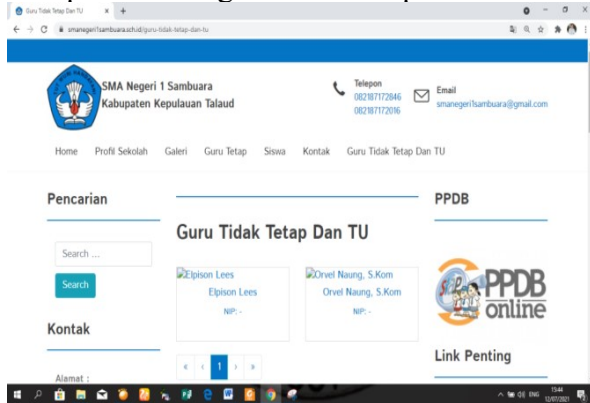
Guru Tidak Tetap Dan TU

smanegeri1sambuara.sch.id/guru-tidak-tetap-dan-tu

SMA Negeri 1 Sambuara
Kabupaten Kepulauan Talaud

Telepon
082187172846
082187172016

Email
smanegeri1sambuara@gmail.com

Home Profil Sekolah Galeri Guru Tetap Siswa Kontak Guru Tidak Tetap Dan TU

Pencarian

Search ...

Search

Kontak

Alamat :

Guru Tidak Tetap Dan TU

Elpison Lees
Elpison Lees
NIP: -

Orvel Naung, S.Kom
Orvel Naung, S.Kom
NIP: -

« ‹ 1 › »

PPDB

PPDB online

Link Penting

15:44
12/07/2021